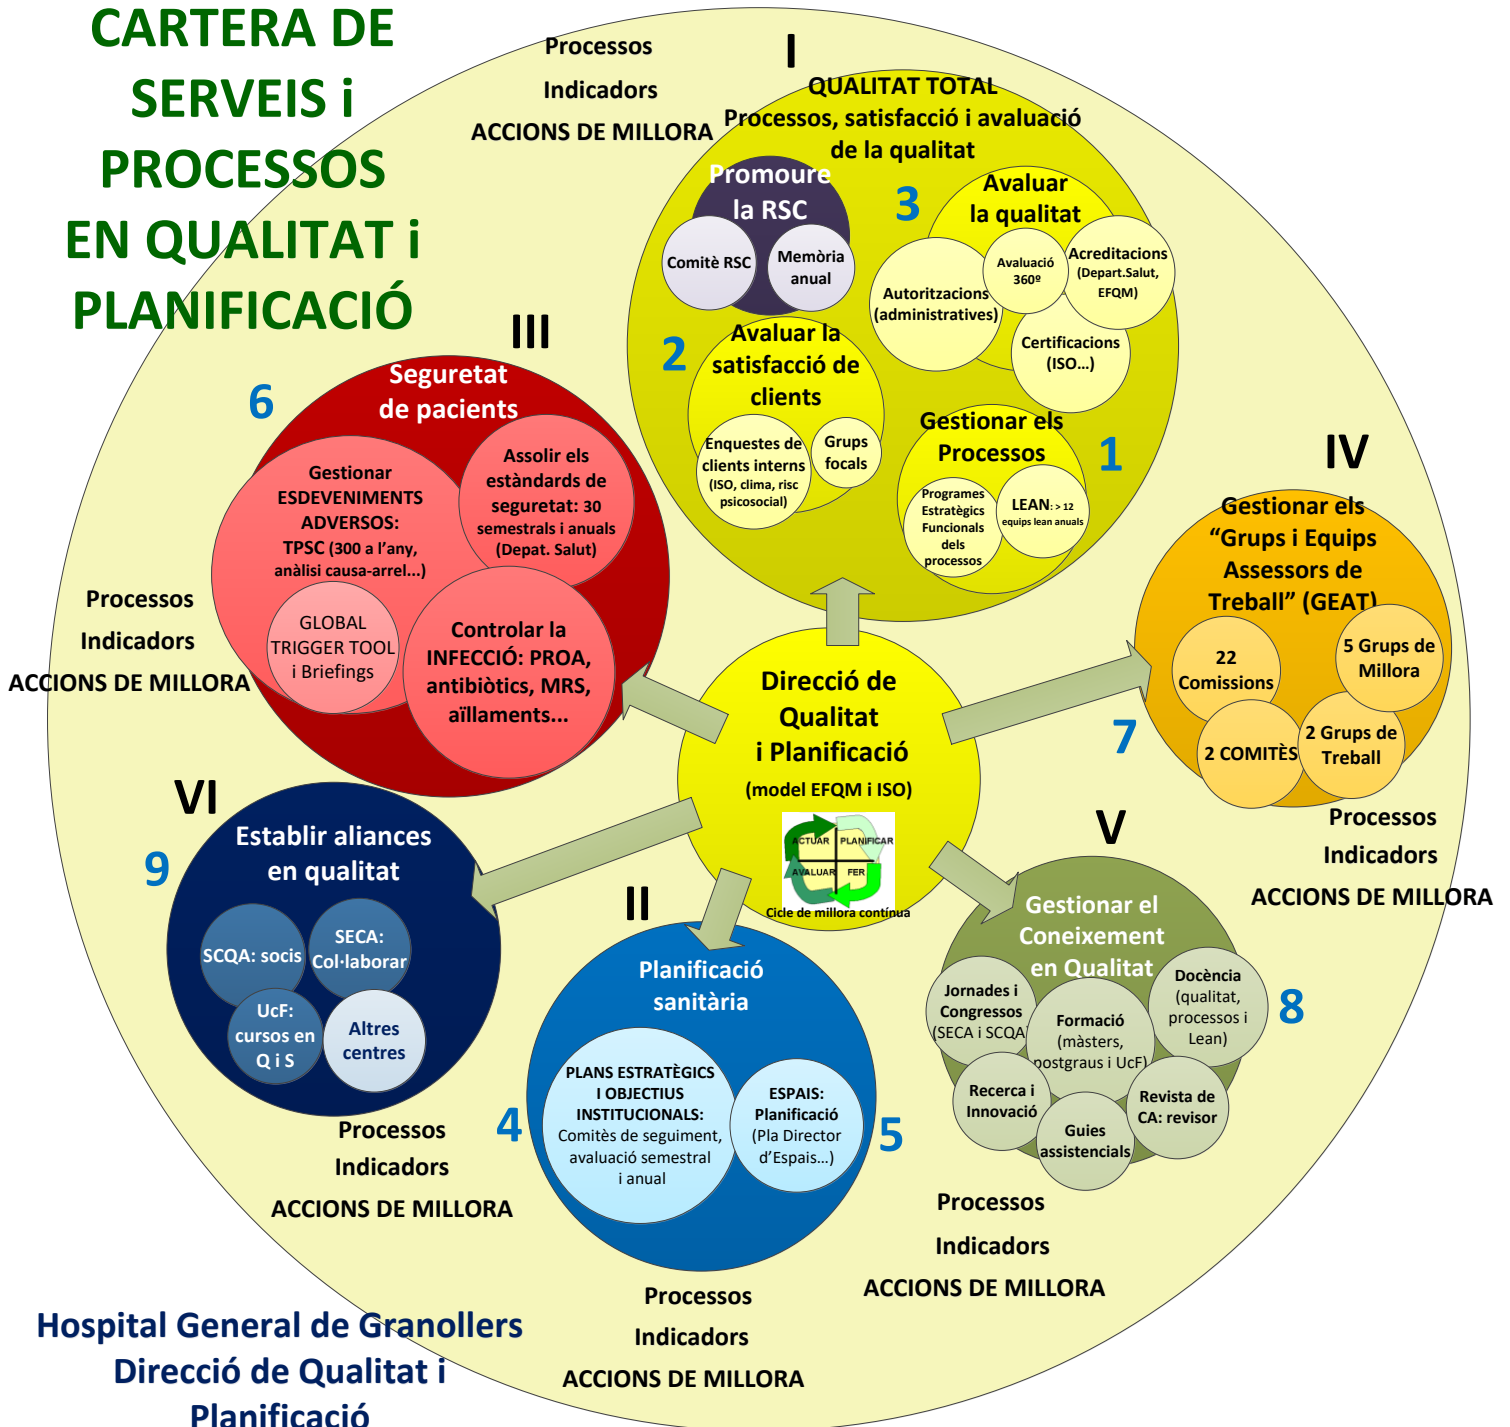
CARTERA DE SERVEIS i PROCESSOS EN QUALITAT i PLANIFICACIÓ

Processos
Indicadors
ACCIONS DE MILLORA

I
QUALITAT TOTAL
Processos, satisfacció i avaluació de la qualitat

Promoure la RSC
Comitè RSC
Memòria anual

3
Avaluar la qualitat
Autoritzacions (administratives)
Avaluació 360º
Acreditacions (Depart.Salut, EFQM)
Certificacions (ISO...)

2
Avaluar la satisfacció de clients
Enquestes de clients interns (ISO, clima, risc psicosocial)
Grups focals

Gestionar els Processos
1
Programes Estratègics Funcionals dels processos
LEAN: > 12 equips lean anuals

III
6
Seguretat de pacients
Gestionar ESDEVENIMENTS ADVERSOS: TPSC (300 a l'any, anàlisi causa-arrel...)
Assolir els estàndards de seguretat: 30 semestrals i anuals (Depat. Salut)
GLOBAL TRIGGER TOOL i Briefings
Controlar la INFECCIÓ: PROA, antibiòtics, MRS, aïllaments...

Processos
Indicadors
ACCIONS DE MILLORA

IV
Gestionar els "Grups i Equips Assessors de Treball" (GEAT)
22 Comissions
5 Grups de Millora
2 COMITÈS
2 Grups de Treball
7

Processos
Indicadors
ACCIONS DE MILLORA

Direcció de Qualitat i Planificació
(model EFQM i ISO)
ACTUAR PLANIFICAR
AVALUAR FER
Cicle de millora contínua

VI
9
Establir aliances en qualitat
SCQA: socis
SECA: Col·laborar
UcF: cursos en Q i S
Altres centres

Processos
Indicadors
ACCIONS DE MILLORA

II
Planificació sanitària
4
PLANS ESTRATÈGICS I OBJECTIUS INSTITUCIONALS: Comitès de seguiment, avaluació semestral i anual
ESPAIS: Planificació (Pla Director d'Espais...)
5

Processos
Indicadors
ACCIONS DE MILLORA

V
Gestionar el Coneixement en Qualitat
8
Jornades i Congressos (SECA i SCQA)
Formació (màsters, postgraus i UcF)
Docència (qualitat, processos i Lean)
Recerca i Innovació
Guies assistencials
Revista de CA: revisor

Processos
Indicadors
ACCIONS DE MILLORA

Hospital General de Granollers
Direcció de Qualitat i Planificació